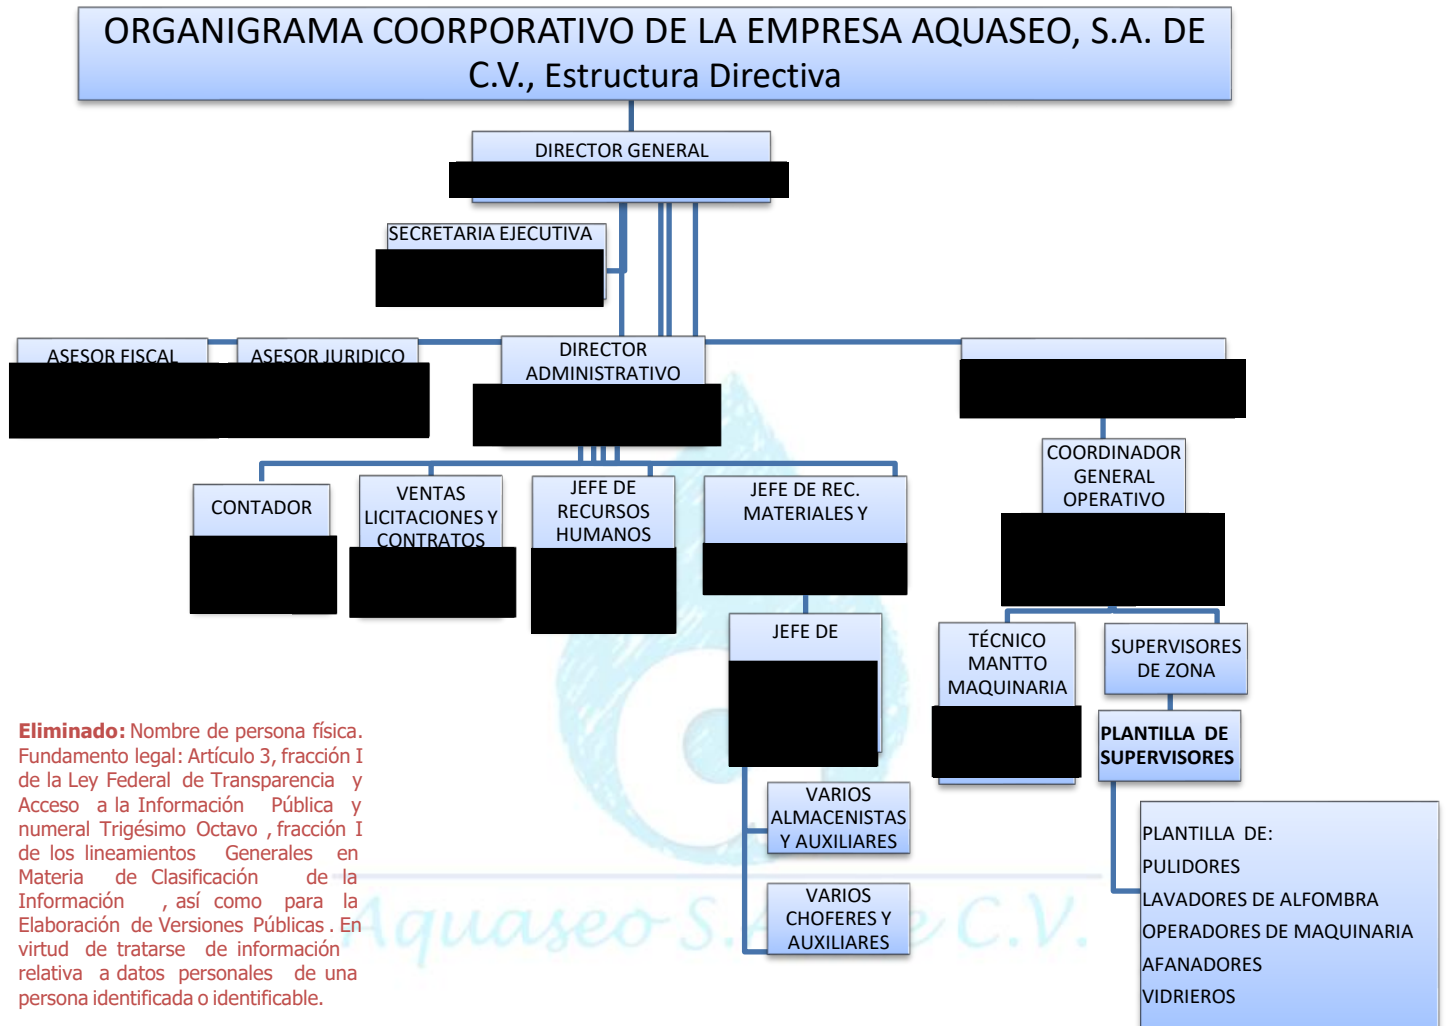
ORGANIGRAMA COORPORATIVO DE LA EMPRESA AQUASEO, S.A. DE C.V., Estructura Directiva

DIRECTOR GENERAL

SECRETARIA EJECUTIVA

ASESOR FISCAL

ASESOR JURIDICO

DIRECTOR ADMINISTRATIVO

CONTADOR

VENTAS LICITACIONES Y CONTRATOS

JEFE DE RECURSOS HUMANOS

JEFE DE REC. MATERIALES Y

JEFE DE

VARIOS ALMACENISTAS Y AUXILIARES

VARIOS CHOFERES Y AUXILIARES

COORDINADOR GENERAL OPERATIVO

TÉCNICO MANTTO MAQUINARIA

SUPERVISORES DE ZONA

PLANTILLA DE SUPERVISORES

PLANTILLA DE:
PULIDORES
LAVADORES DE ALFOMBRA
OPERADORES DE MAQUINARIA
AFANADORES
VIDRIEROS

Eliminado: Nombre de persona física. Fundamento legal: Artículo 3, fracción I de la Ley Federal de Transparencia y Acceso a la Información Pública y numeral Trigésimo Octavo , fracción I de los lineamientos Generales en Materia de Clasificación de la Información , así como para la Elaboración de Versiones Públicas . En virtud de tratarse de información relativa a datos personales de una persona identificada o identificable.

Aquaseo S.A. de C.V.